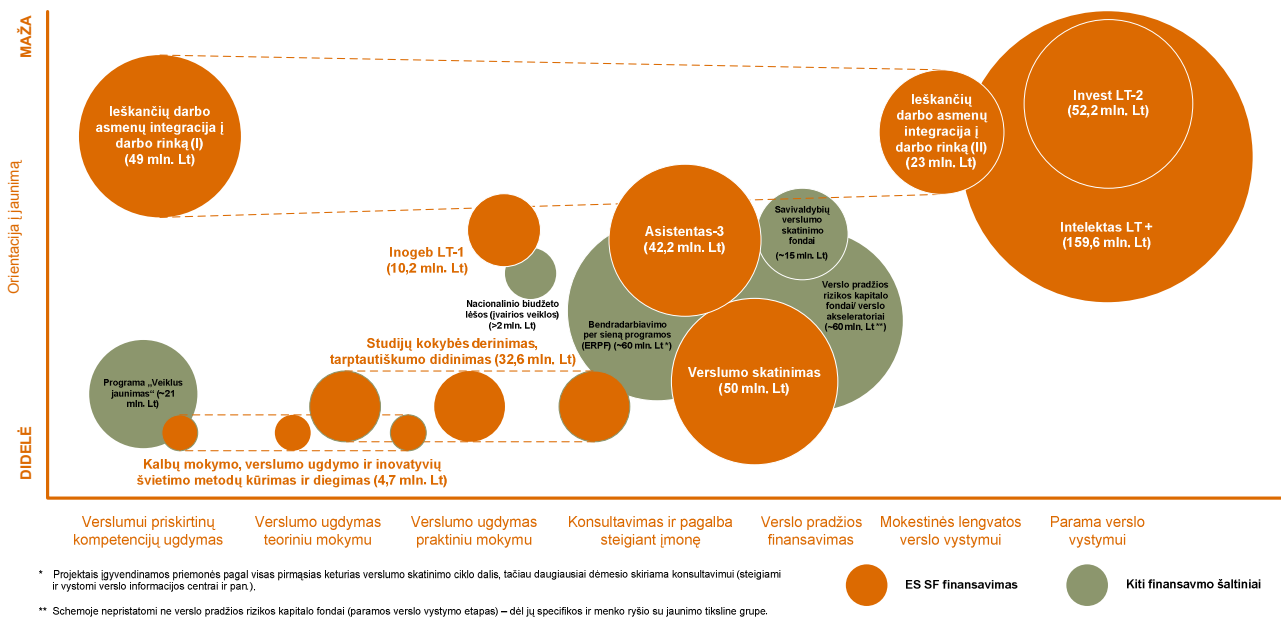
MAŽA

Orientacija į jaunimą

DIDELĖ

Ieškančių darbo asmenų integracija į darbo rinką (I) (49 mln. Lt)

Ieškančių darbo asmenų integracija į darbo rinką (II) (23 mln. Lt)

Invest LT-2 (52,2 mln. Lt)

Intelektas LT + (159,6 mln. Lt)

Inogeb LT-1 (10,2 mln. Lt)

Nacionalinio biudžeto lėšos (įvairios veiklos) (>2 mln. Lt)

Asistentas-3 (42,2 mln. Lt)

Savivaldybių verslumo skatinimo fondai (~15 mln. Lt)

Verslo pradžios rizikos kapitalo fondai/ verslo akseleratoriai (~60 mln. Lt **)

Bendradarbiavimo per sieną programos (ERPF) (~60 mln. Lt *)

Verslumo skatinimas (50 mln. Lt)

Studijų kokybės derinimas, tarptautiškumo didinimas (32,6 mln. Lt)

Programa „Veiklus jaunimas“ (~21 mln. Lt)

Kalbų mokymo, verslumo ugdymo ir inovatyvių švietimo metodų kūrimas ir diegimas (4,7 mln. Lt)

Verslumui priskirtinų kompetencijų ugdymas

Verslumo ugdymas teoriniu mokymu

Verslumo ugdymas praktiniu mokymu

Konsultavimas ir pagalba steigiant įmonę

Verslo pradžios finansavimas

Mokestinės lengvatos verslo vystymui

Parama verslo vystymui

* Projektais įgyvendinamos priemonės pagal visas pirmąsias keturias verslumo skatinimo ciklo dalis, tačiau daugiausiai dėmesio skiriama konsultavimui (steigiami ir vystomi verslo informacijos centrai ir pan.).

** Schemoje nepristatomi ne verslo pradžios rizikos kapitalo fondai (paramos verslo vystymo etapas) – dėl jų specifikos ir menko ryšio su jaunimo tiksline grupe.

ES SF finansavimas

Kiti finansavmo šaltiniai